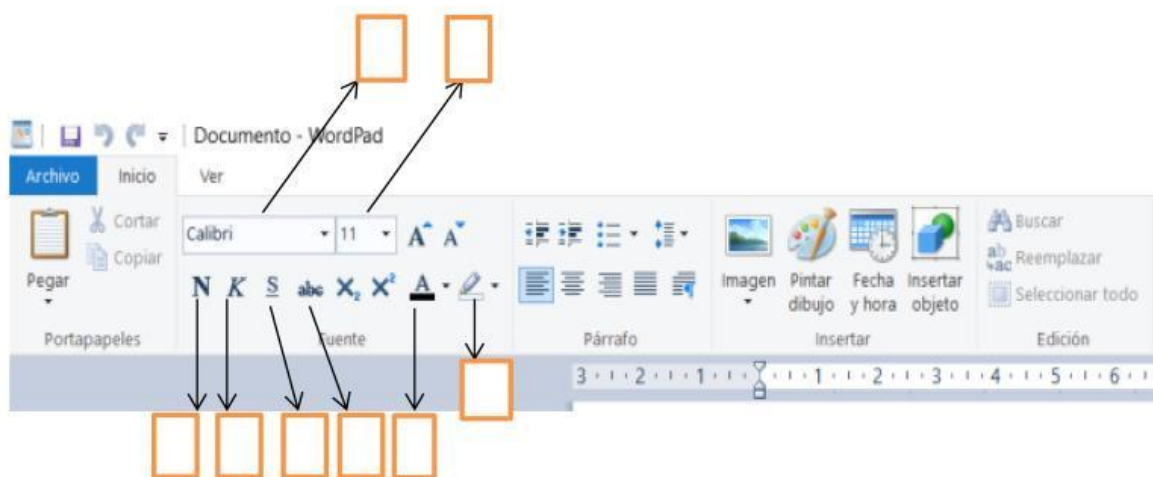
Documento - WordPad

Archivo Inicio Ver

Pegar
Cortar
Copiar
Portapapeles

Calibri 11 A A
N K S abc $X_2$ $X^2$ A
Fuente

Párrafo

Imagen
Pintar dibujo
Fecha y hora
Insertar objeto
Insertar

Buscar
Reemplazar
Seleccionar todo
Edición

3 · 2 · 1 · 1 · 2 · 3 · 4 · 5 · 6